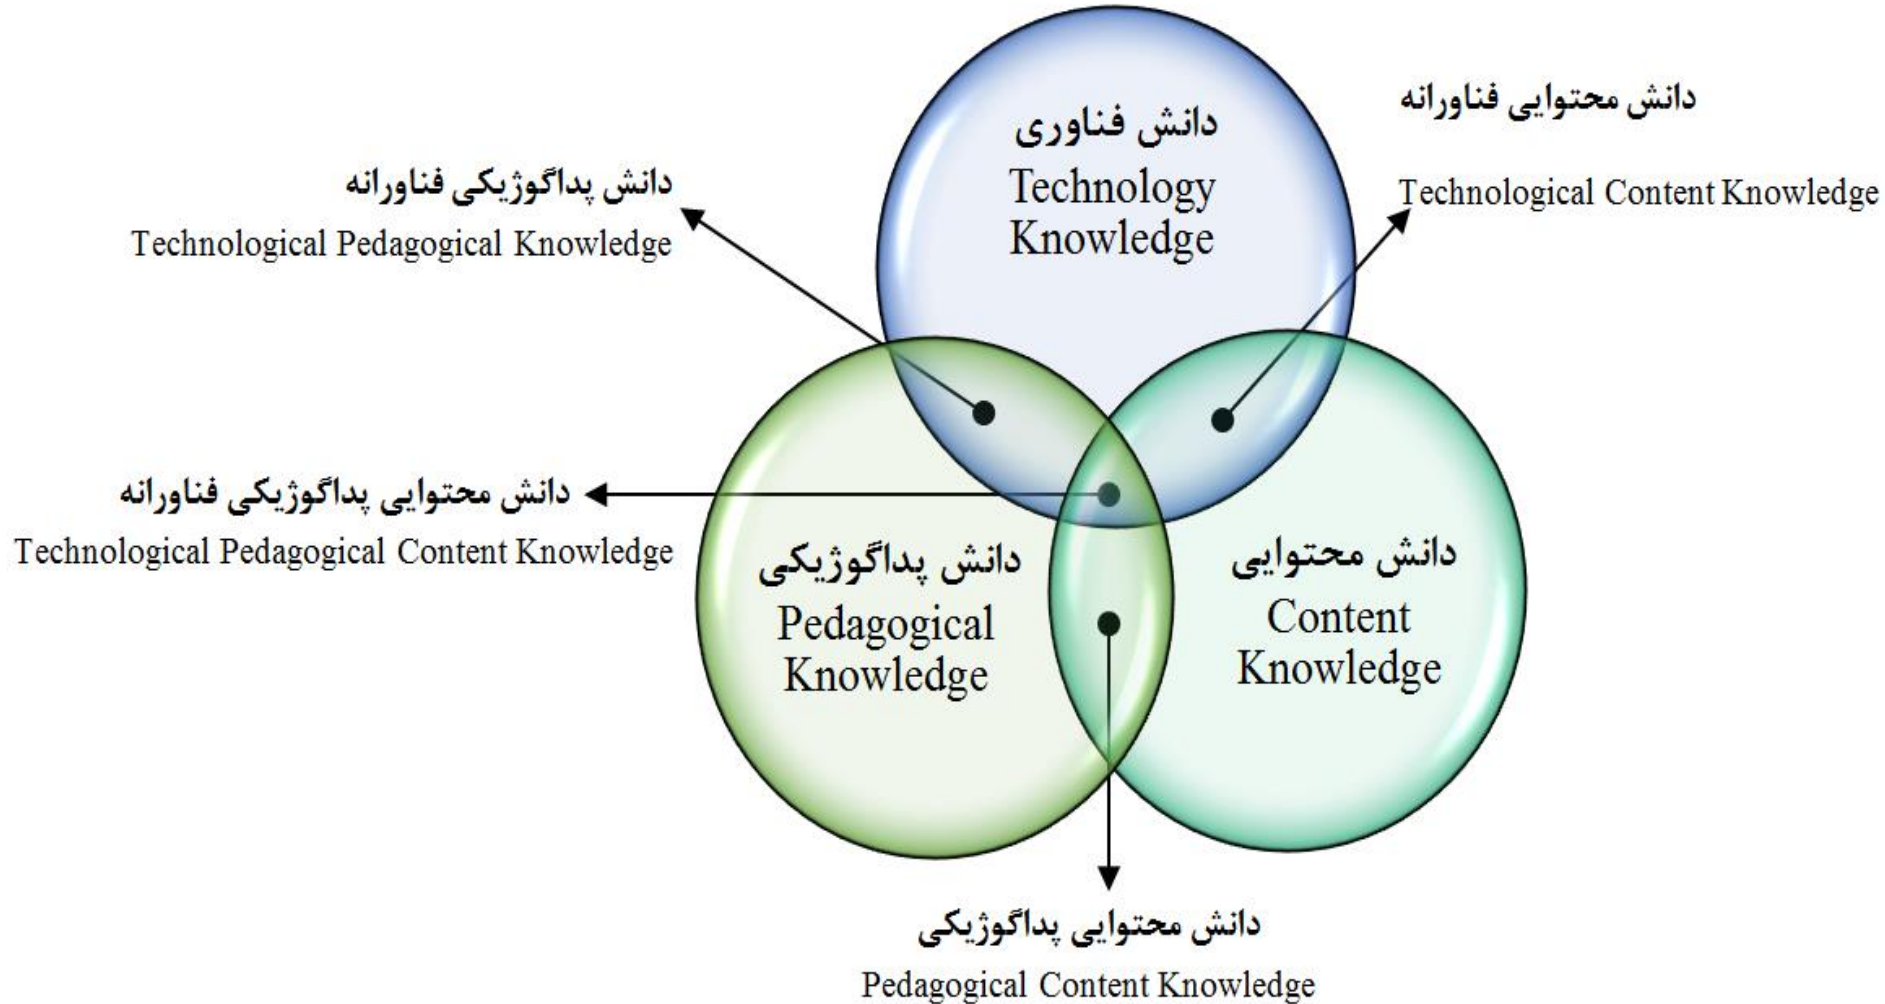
دانش فناوری
Technology Knowledge

دانش محتوایی فناورانه
Technological Content Knowledge

دانش پداگوژیکی فناورانه
Technological Pedagogical Knowledge

دانش محتوایی پداگوژیکی فناورانه
Technological Pedagogical Content Knowledge

دانش پداگوژیکی
Pedagogical Knowledge

دانش محتوایی
Content Knowledge

دانش محتوایی پداگوژیکی
Pedagogical Content Knowledge